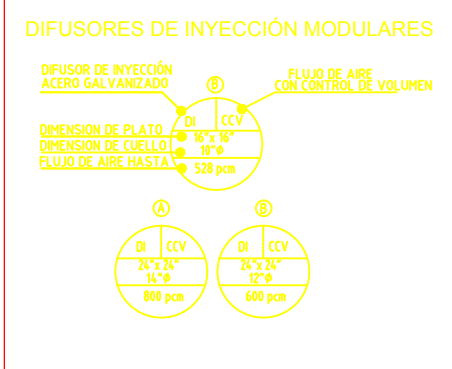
DIFUSORES DE INYECCIÓN MODULARES

DIFUSOR DE INYECCIÓN ACERO GALVANIZADO

B

FLUJO DE AIRE CON CONTROL DE VOLUMEN

DI

CCV

DIMENSION DE PLATO

16" x 16"

DIMENSION DE CUELLO

10"φ

FLUJO DE AIRE HASTA

528 pcm

A

DI

CCV

24" x 24"

14"φ

800 pcm

B

DI

CCV

24" x 24"

12"φ

600 pcm